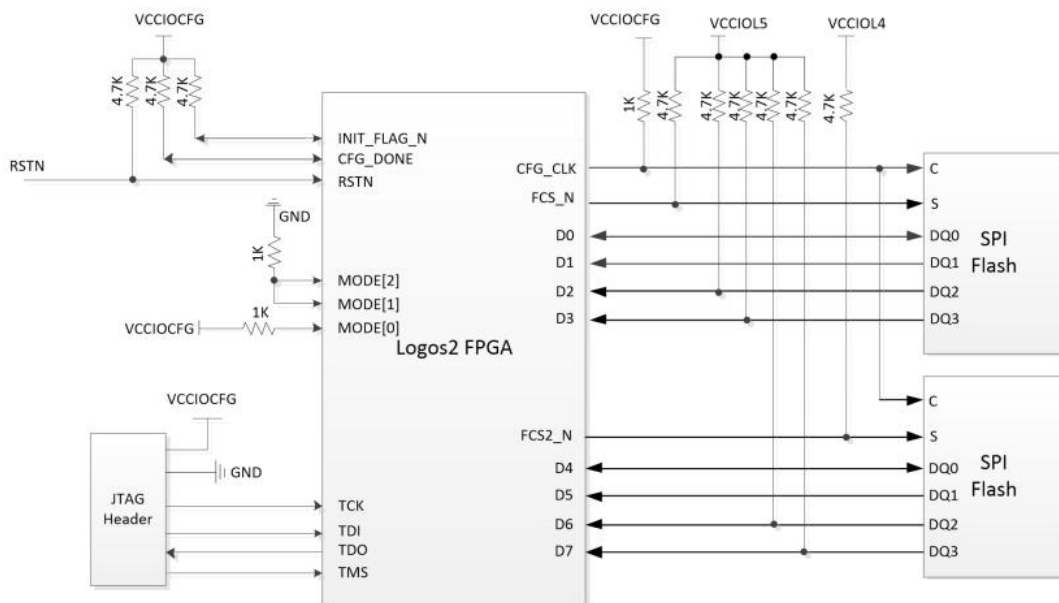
VCCIOCFG

4.7K 4.7K 4.7K

RSTN

INIT_FLAG_N
CFG_DONE
RSTN

GND

1K

MODE[2]
MODE[1]
MODE[0]

VCCIOCFG 1K

Logos2 FPGA

VCCIOCFG

JTAG Header

GND

TCK
TDI
TDO
TMS

VCCIOCFG VCCIOL5 VCCIOL4

1K 4.7K 4.7K 4.7K 4.7K 4.7K 4.7K

CFG_CLK
FCS_N
D0
D1
D2
D3

FCS2_N
D4
D5
D6
D7

C
S
DQ0
DQ1
DQ2
DQ3

SPI Flash

C
S
DQ0
DQ1
DQ2
DQ3

SPI Flash